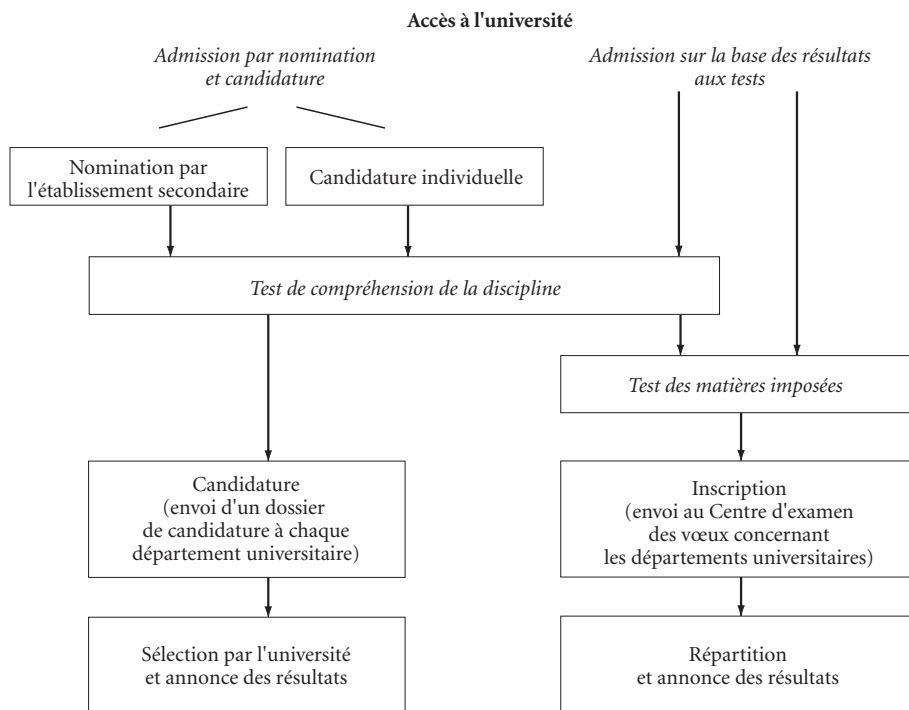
Accès à l'université

Admission par nomination et candidature

Admission sur la base des résultats aux tests

Nomination par l'établissement secondaire

Candidature individuelle

Test de compréhension de la discipline

Test des matières imposées

Candidature (envoi d'un dossier de candidature à chaque département universitaire)

Inscription (envoi au Centre d'examen des vœux concernant les départements universitaires)

Sélection par l'université et annonce des résultats

Répartition et annonce des résultats